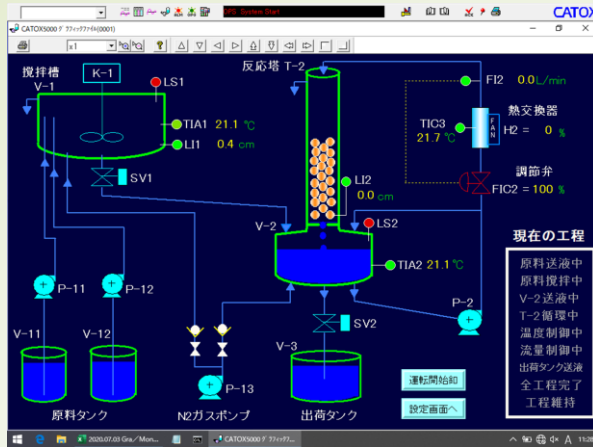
SPS System Start
CATOX
CATOX5000 グラフィックファイル(0001)
x1
攪拌槽
V-1
K-1
LS1
TIA1 21.1 ℃
LI1 0.4 cm
SV1
反応塔 T-2
LI2
0.0 cm
V-2
LS2
TIA2 21.1 ℃
FI2 0.0 L/min
熱交換器
TIC3
21.7 ℃
FAN
H2 = 0 %
調節弁
FIC2 = 100 %
現在の工程
原料送液中
原料攪拌中
V-2送液中
T-2循環中
温度制御中
流量制御中
出荷タンク送液
全工程完了
工程維持
P-11
P-12
V-11
V-12
原料タンク
P-13
N2ガスボンベ
V-3
SV2
P-2
出荷タンク
運転開始ID
設定画面へ
2020.07.03 Gra../Mon...
CATOX5000 グラフィックフ...
11:26